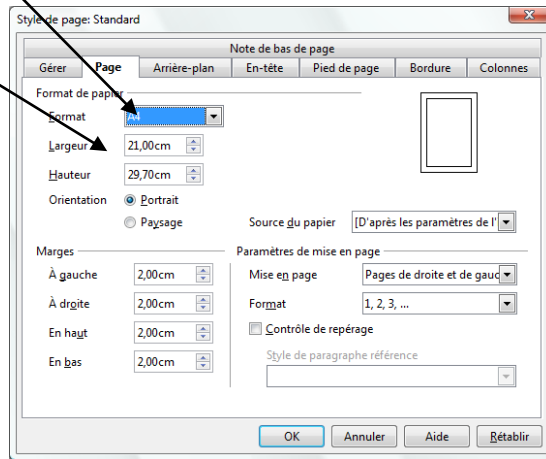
Style de page: Standard

Note de bas de page

Gérer | Page | Arrière-plan | En-tête | Pied de page | Bordure | Colonnes

Format de papier

Format A4

Largeur 21,00cm

Hauteur 29,70cm

Orientation Portrait

Paysage

Source du papier [D'après les paramètres de l'

Marges

À gauche 2,00cm

À droite 2,00cm

En haut 2,00cm

En bas 2,00cm

Paramètres de mise en page

Mise en page Pages de droite et de gauc

Format 1, 2, 3, ...

Contrôle de repérage

Style de paragraphe référence

OK Annuler Aide Rétablir